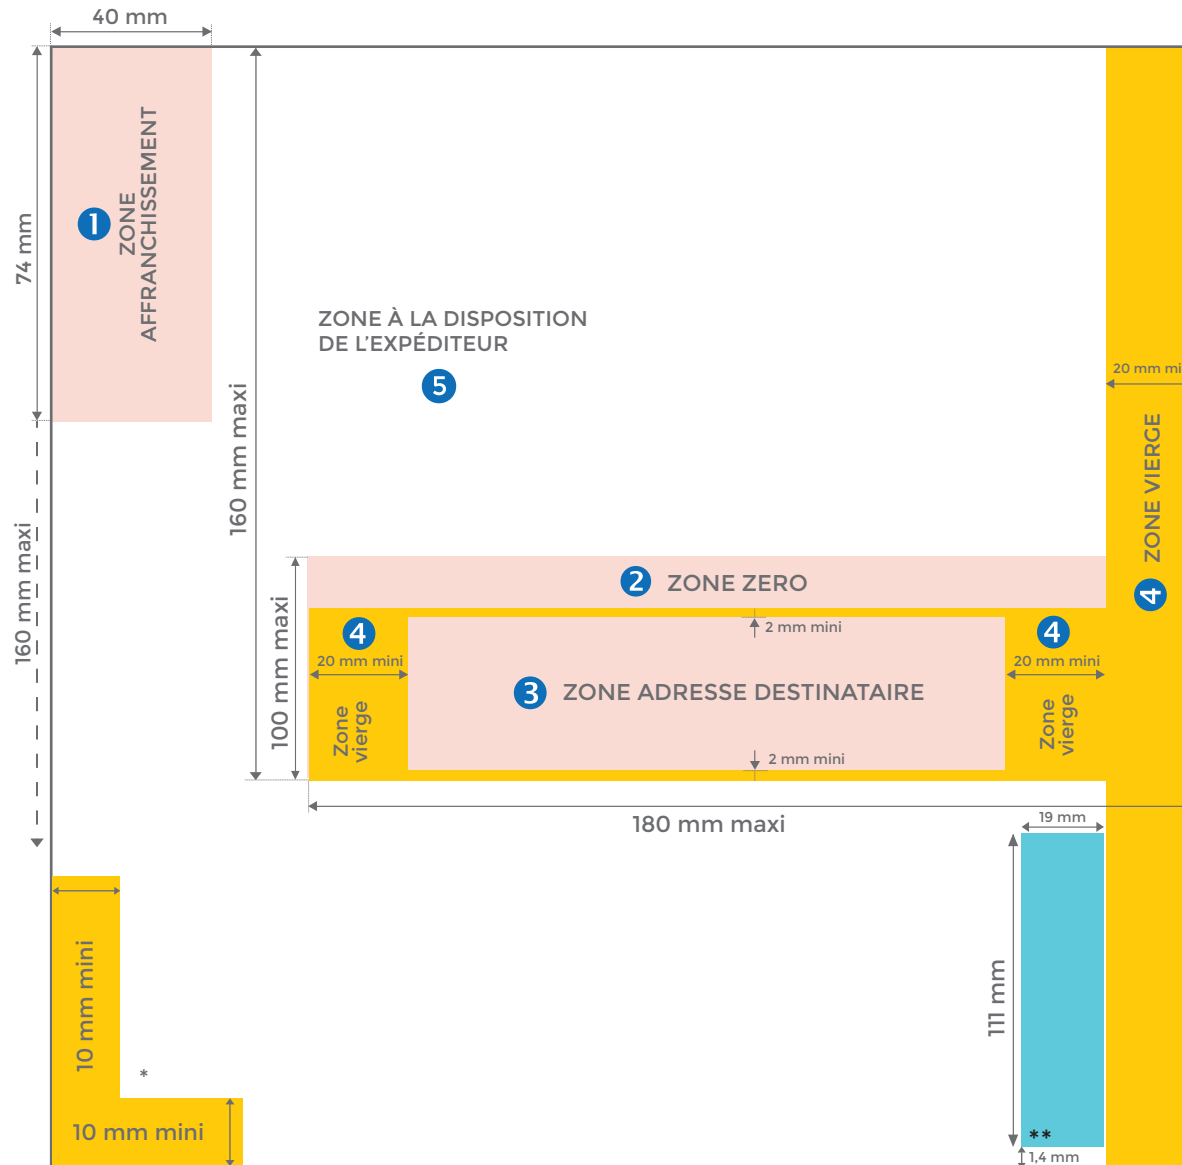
40 mm

74 mm

1 ZONE AFFRANCHISSEMENT

160 mm maxi

ZONE À LA DISPOSITION DE L'EXPÉDITEUR

5

20 mm mi

ZONE VIERGE 4

160 mm maxi

2 ZONE ZERO

100 mm maxi

4

20 mm mini

2 mm mini

4

20 mm mini

3 ZONE ADRESSE DESTINATAIRE

Zone vierge

Zone vierge

2 mm mini

180 mm maxi

19 mm

10 mm mini

*

111 mm

**

10 mm mini

1,4 mm